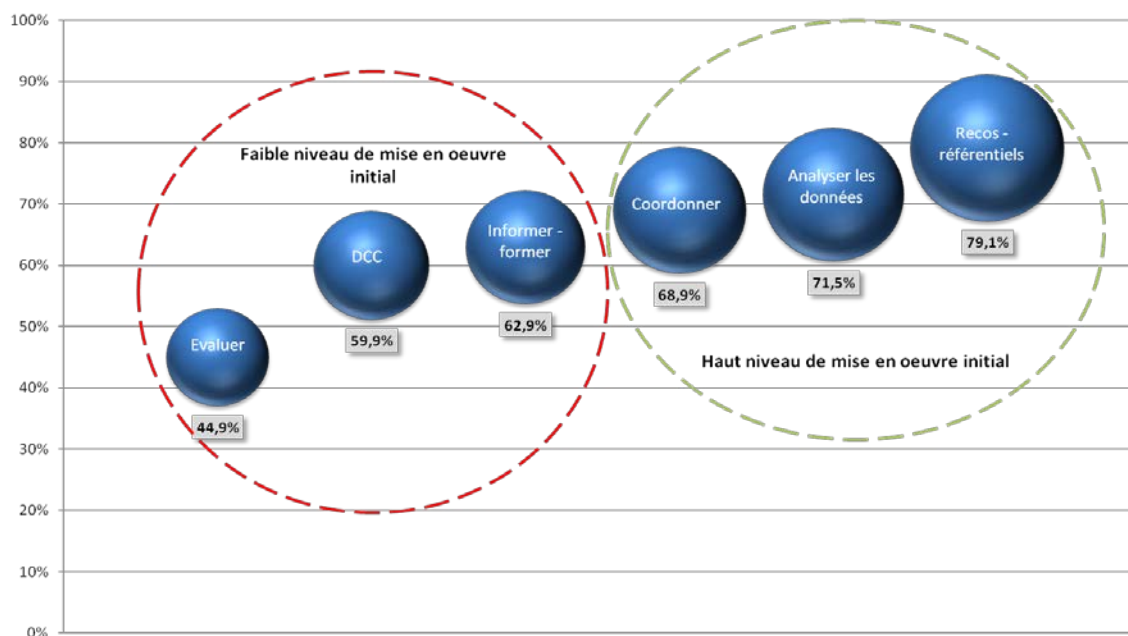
100%
90%
80%
70%
60%
50%
40%
30%
20%
10%
0%

Faible niveau de mise en oeuvre initial

Evaluer
44,9%

DCC
59,9%

Informer - former
62,9%

Coordonner
68,9%

Analyser les données
71,5%

Recos - référentiels
79,1%

Haut niveau de mise en oeuvre initial